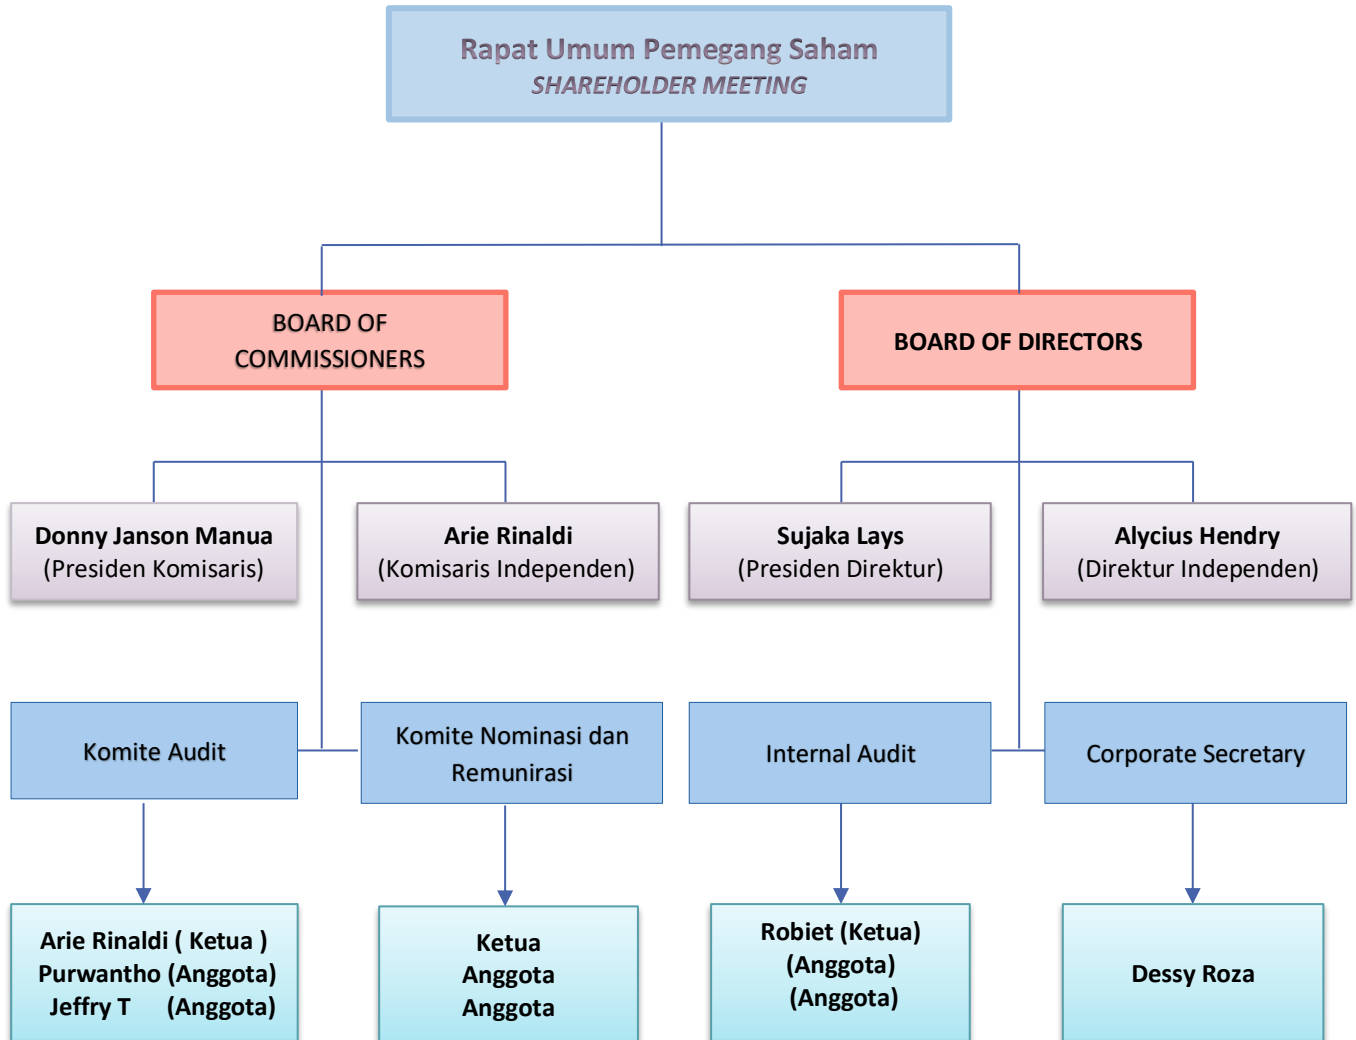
Rapat Umum Pemegang Saham
SHAREHOLDER MEETING

BOARD OF COMMISSIONERS

BOARD OF DIRECTORS

Donny Janson Manua
(Presiden Komisaris)

Arie Rinaldi
(Komisaris Independen)

Sujaka Lays
(Presiden Direktur)

Alycius Hendry
(Direktur Independen)

Komite Audit

Komite Nominasi dan Remunirasi

Internal Audit

Corporate Secretary

Arie Rinaldi ( Ketua )
Purwantho (Anggota)
Jeffry T (Anggota)

Ketua
Anggota
Anggota

Robiet (Ketua)
(Anggota)
(Anggota)

Dessy Roza